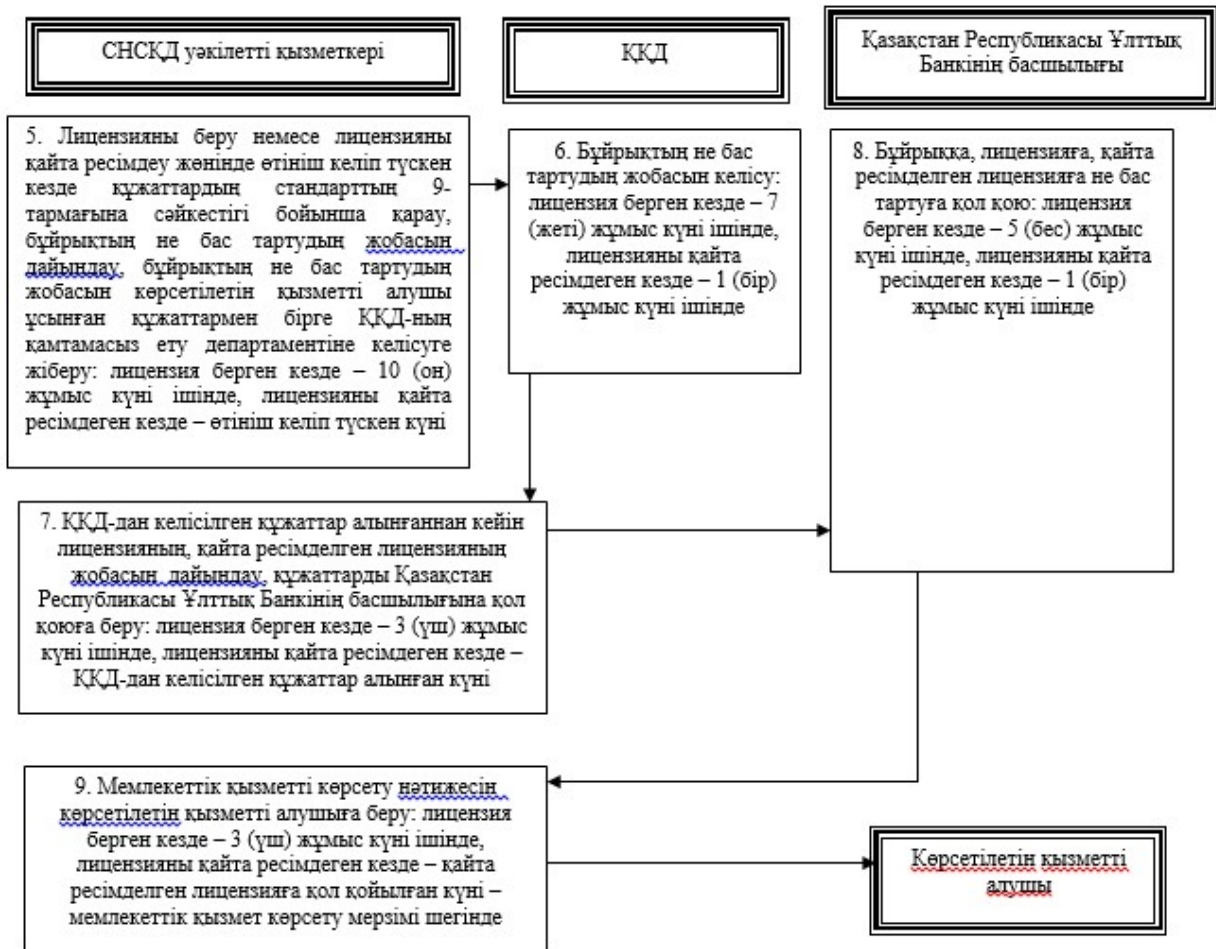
СНСҚД уәкілетті қызметкері

ҚҚД

Қазақстан Республикасы Ұлттық Банкінің басшылығы

5. Лицензияны беру немесе лицензияны қайта ресімдеу жөнінде өтініш келіп түскен кезде құжаттардың стандарттың 9-тармағына сәйкестігі бойынша қарау, бұйрықтың не бас тартудың жобасын дайындау, бұйрықтың не бас тартудың жобасын көрсетілетін қызметті алушы ұсынған құжаттармен бірге ҚҚД-ның қамтамасыз ету департаментіне келісуге жіберу: лицензия берген кезде – 10 (он) жұмыс күні ішінде, лицензияны қайта ресімдеген кезде – өтініш келіп түскен күні

6. Бұйрықтың не бас тартудың жобасын келісу: лицензия берген кезде – 7 (жеті) жұмыс күні ішінде, лицензияны қайта ресімдеген кезде – 1 (бір) жұмыс күні ішінде

8. Бұйрыққа, лицензияға, қайта ресімделген лицензияға не бас тартуға қол қою: лицензия берген кезде – 5 (бес) жұмыс күні ішінде, лицензияны қайта ресімдеген кезде – 1 (бір) жұмыс күні ішінде

7. ҚҚД-дан келісілген құжаттар алынғаннан кейін лицензияның, қайта ресімделген лицензияның жобасын дайындау, құжаттарды Қазақстан Республикасы Ұлттық Банкінің басшылығына қол қоюға беру: лицензия берген кезде – 3 (үш) жұмыс күні ішінде, лицензияны қайта ресімдеген кезде – ҚҚД-дан келісілген құжаттар алынған күні

9. Мемлекеттік қызметті көрсету нәтижесін көрсетілетін қызметті алушыға беру: лицензия берген кезде – 3 (үш) жұмыс күні ішінде, лицензияны қайта ресімдеген кезде – қайта ресімделген лицензияға қол қойылған күні – мемлекеттік қызмет көрсету мерзімі шегінде

Көрсетілетін қызметті алушы